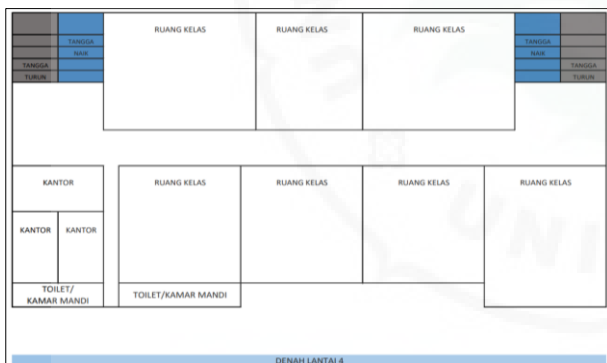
TANGGA
NAIK
TANGGA
TURUN

RUANG KELAS

RUANG KELAS

RUANG KELAS

TANGGA
NAIK
TANGGA
TURUN

KANTOR

KANTOR

KANTOR

TOILET/
KAMAR MANDI

RUANG KELAS

TOILET/KAMAR MANDI

RUANG KELAS

RUANG KELAS

RUANG KELAS

DENAH LANTAI 4